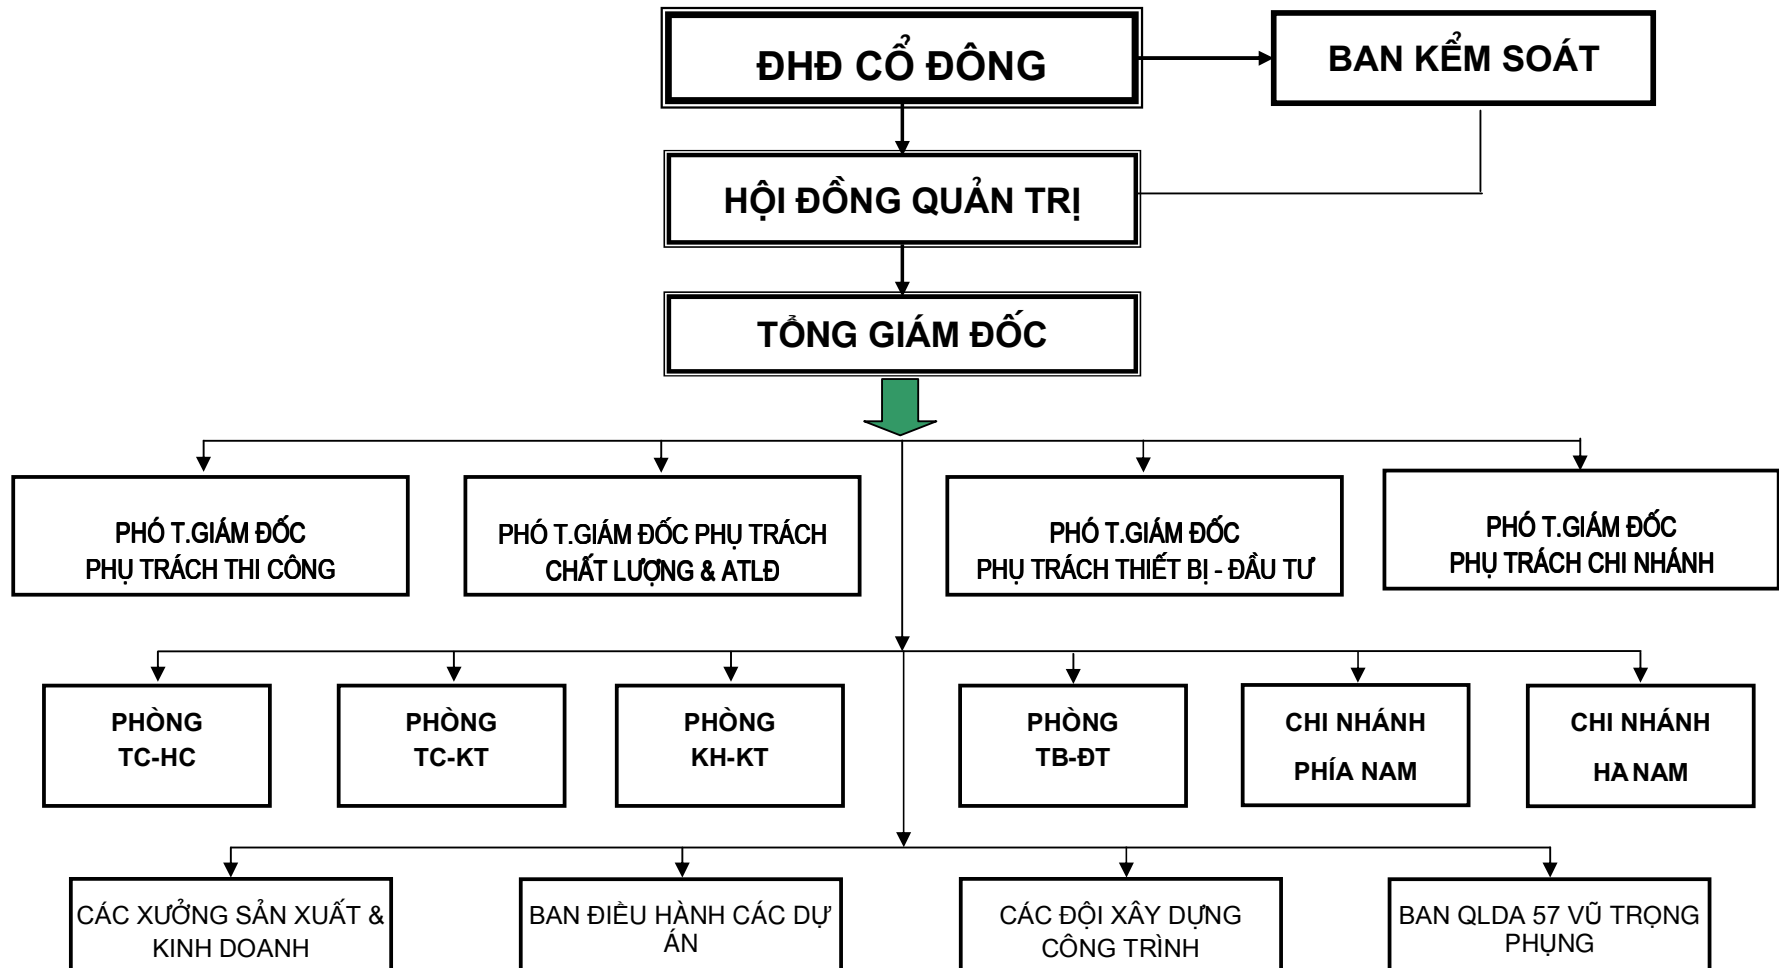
ĐHĐ CỔ ĐÔNG

BAN KỂM SOÁT

HỘI ĐỒNG QUẢN TRỊ

TỔNG GIÁM ĐỐC

PHÓ T.GIÁM ĐỐC PHỤ TRÁCH THI CÔNG

PHÓ T.GIÁM ĐỐC PHỤ TRÁCH CHẤT LƯỢNG & ATLĐ

PHÓ T.GIÁM ĐỐC PHỤ TRÁCH THIẾT BỊ - ĐẦU TƯ

PHÓ T.GIÁM ĐỐC PHỤ TRÁCH CHI NHÁNH

PHÒNG TC-HC

PHÒNG TC-KT

PHÒNG KH-KT

PHÒNG TB-ĐT

CHI NHÁNH PHÍA NAM

CHI NHÁNH HÀ NAM

CÁC XƯỞNG SẢN XUẤT & KINH DOANH

BAN ĐIỀU HÀNH CÁC DỰ ÁN

CÁC ĐỘI XÂY DỰNG CÔNG TRÌNH

BAN QLDA 57 VŨ TRỌNG PHỤNG